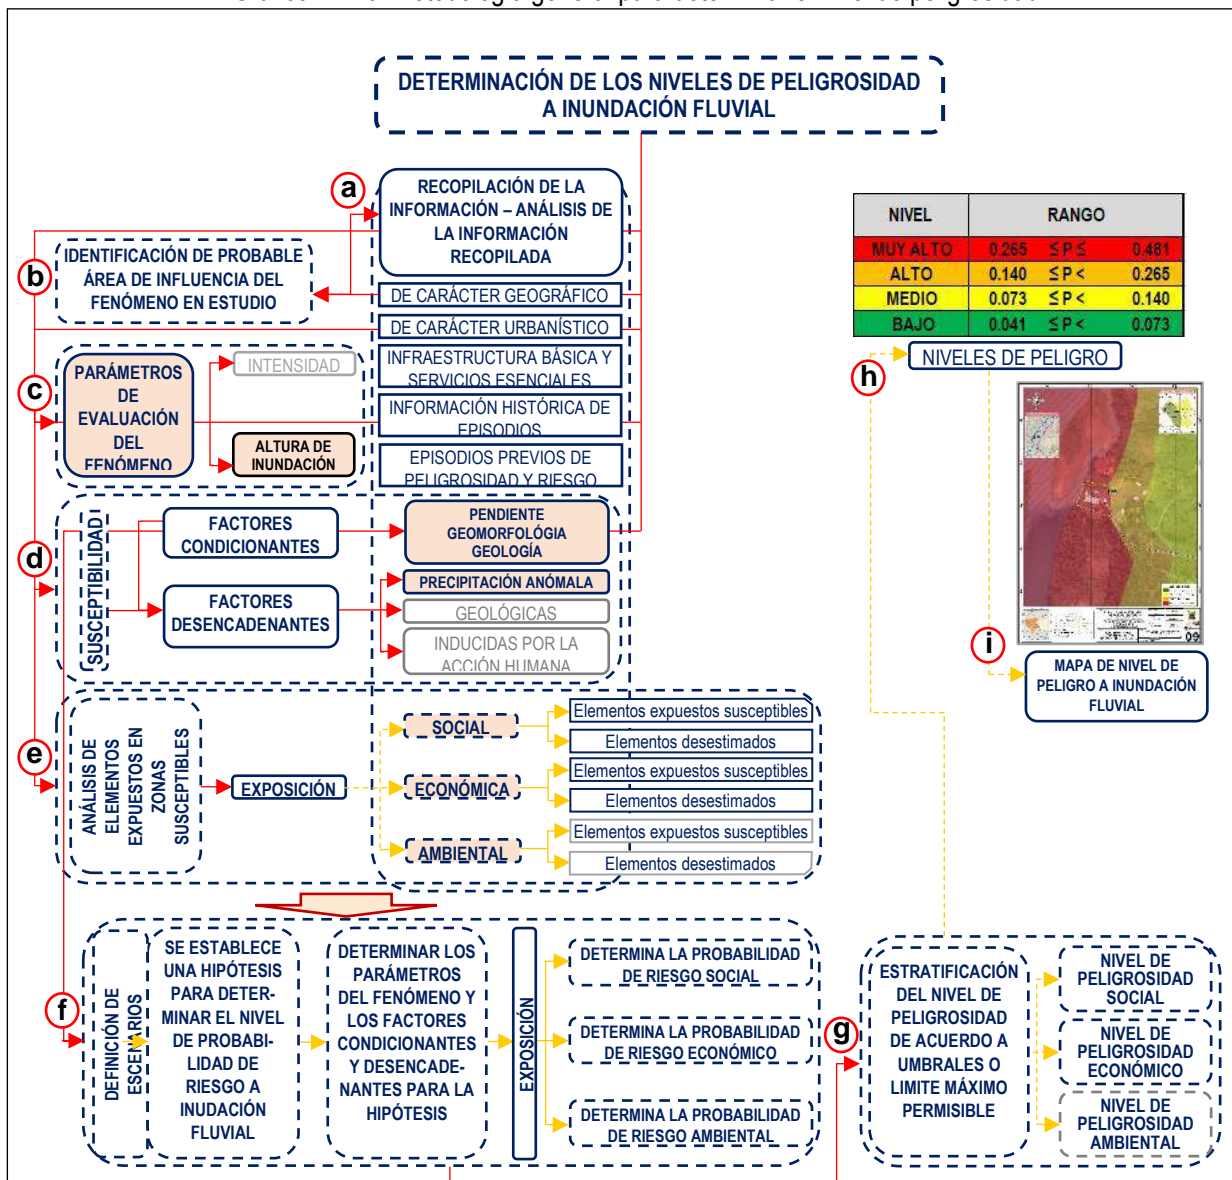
DETERMINACIÓN DE LOS NIVELES DE PELIGROSIDAD A INUNDACIÓN FLUVIAL

a
RECOPILACIÓN DE LA INFORMACIÓN – ANÁLISIS DE LA INFORMACIÓN RECOPILADA

b
IDENTIFICACIÓN DE PROBABLE ÁREA DE INFLUENCIA DEL FENÓMENO EN ESTUDIO

DE CARÁCTER GEOGRÁFICO
DE CARÁCTER URBANÍSTICO
INFRAESTRUCTURA BÁSICA Y SERVICIOS ESENCIALES
INFORMACIÓN HISTÓRICA DE EPISODIOS
EPISODIOS PREVIOS DE PELIGROSIDAD Y RIESGO

c
PARÁMETROS DE EVALUACIÓN DEL FENÓMENO
INTENSIDAD
ALTURA DE INUNDACIÓN

d
SUSCEPTIBILIDAD
FACTORES CONDICIONANTES
FACTORES DESENCADENANTES
PENDIENTE GEOMORFOLÓGIA GEOLOGÍA
PRECIPITACIÓN ANÓMALA
GEOLÓGICAS
INDUCIDAS POR LA ACCIÓN HUMANA

e
ANÁLISIS DE ELEMENTOS EXPUESTOS EN ZONAS SUSCEPTIBLES
EXPOSICIÓN
SOCIAL
ECONÓMICA
AMBIENTAL
Elementos expuestos susceptibles
Elementos desestimados
Elementos expuestos susceptibles
Elementos desestimados
Elementos expuestos susceptibles
Elementos desestimados

| NIVEL | RANGO |
|---|---|
| MUY ALTO | 0.265 ≤ P ≤ 0.481 |
| ALTO | 0.140 ≤ P < 0.265 |
| MEDIO | 0.073 ≤ P < 0.140 |
| BAJO | 0.041 ≤ P < 0.073 |

h
NIVELES DE PELIGRO

i
MAPA DE NIVEL DE PELIGRO A INUNDACIÓN FLUVIAL

f
DEFINICIÓN DE ESCENARIOS
SE ESTABLECE UNA HIPÓTESIS PARA DETERMINAR EL NIVEL DE PROBABILIDAD DE RIESGO A INUDACIÓN FLUVIAL
DETERMINAR LOS PARÁMETROS DEL FENÓMENO Y LOS FACTORES CONDICIONANTES Y DESENCADENANTES PARA LA HIPÓTESIS
EXPOSICIÓN
DETERMINA LA PROBABILIDAD DE RIESGO SOCIAL
DETERMINA LA PROBABILIDAD DE RIESGO ECONÓMICO
DETERMINA LA PROBABILIDAD DE RIESGO AMBIENTAL

g
ESTRATIFICACIÓN DEL NIVEL DE PELIGROSIDAD DE ACUERDO A UMBRALES O LIMITE MÁXIMO PERMISIBLE
NIVEL DE PELIGROSIDAD SOCIAL
NIVEL DE PELIGROSIDAD ECONÓMICA
NIVEL DE PELIGROSIDAD AMBIENTAL